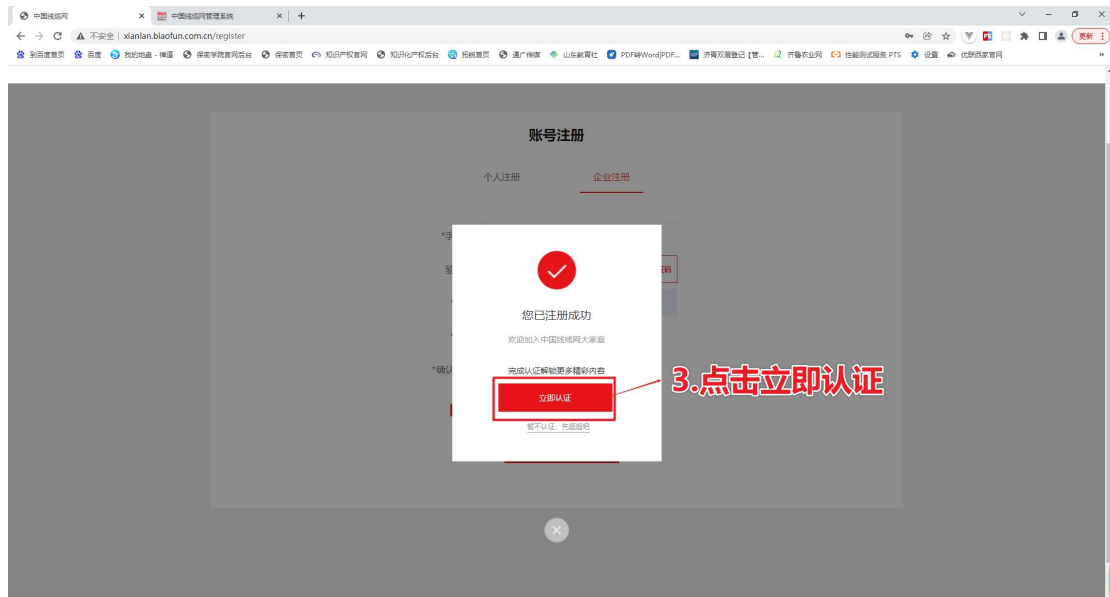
中国线缆网 ×
中国线缆网管理系统 ×
+
不安全 | xianlan.biaofun.com.cn/register
更新
到百度首页 百度 我的地盘 - 禅道 保密学院首网后台 保密首页 知识产权首网 知识产权后台 招聘首页 通广传媒 山东教育社 PDF转Word|PDF... 济青双展登记【管... 齐鲁农业网 性能测试服务 PTS 设置 优联西麦官网

账号注册
个人注册
企业注册
*手
验
*确认
码

您已注册成功
欢迎加入中国线缆网大家庭
完成认证解锁更多精彩内容
立即认证
暂不认证，先逛逛吧
3.点击立即认证